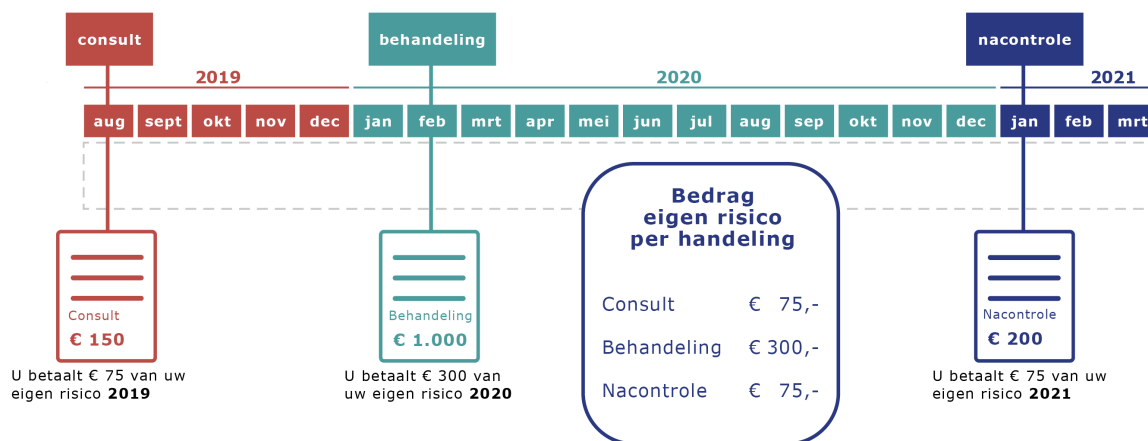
consult

behandeling

nacontrole

2019

2020

2021

aug sept okt nov dec jan feb mrt apr mei jun jul aug sep okt nov dec jan feb mrt

Consult
€ 150

U betaalt € 75 van uw eigen risico **2019**

Behandeling
€ 1.000

U betaalt € 300 van uw eigen risico **2020**

Bedrag eigen risico per handeling

| Consult | € 75,- |
|---|---|
| Behandeling | € 300,- |
| Nacontrole | € 75,- |

Nacontrole
€ 200

U betaalt € 75 van uw eigen risico **2021**